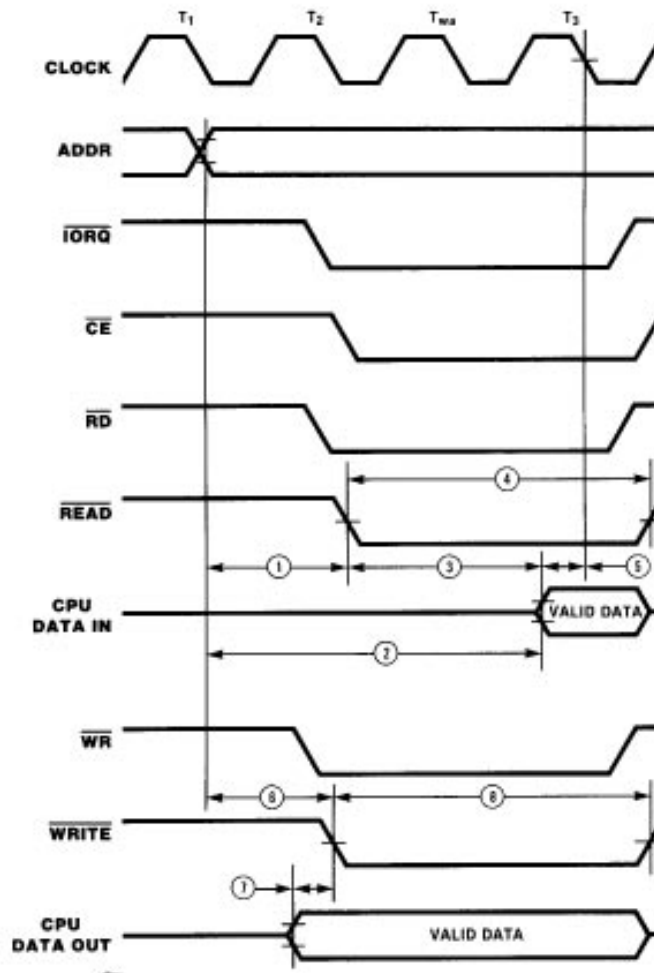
$T_1$ $T_2$ $T_{wa}$ $T_3$

CLOCK

ADDR

$\overline{IORQ}$

$\overline{CE}$

$\overline{RD}$

4

$\overline{READ}$

1 3 5

CPU DATA IN

VALID DATA

2

$\overline{WR}$

6 8

$\overline{WRITE}$

7

CPU DATA OUT

VALID DATA